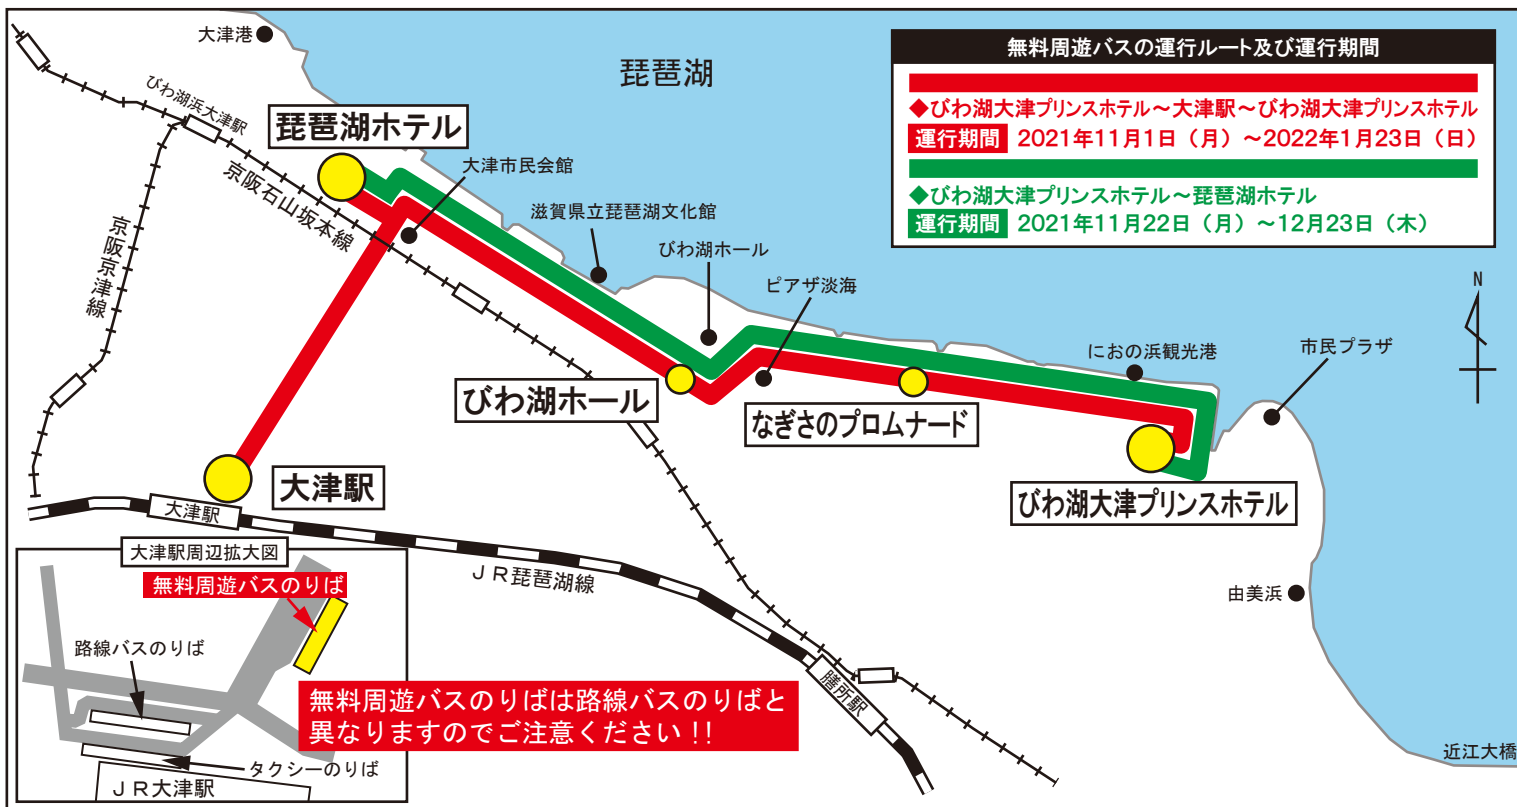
無料周遊バスの運行ルート及び運行期間

◆びわ湖大津プリンスホテル～大津駅～びわ湖大津プリンスホテル
運行期間 2021年11月1日（月）～2022年1月23日（日）

◆びわ湖大津プリンスホテル～琵琶湖ホテル
運行期間 2021年11月22日（月）～12月23日（木）

琵琶湖

大津港

びわ湖浜大津駅

琵琶湖ホテル

大津市民会館

京阪石山坂本線

京阪京津線

滋賀県立琵琶湖文化館

びわ湖ホール

ピアザ淡海

におの浜観光港

市民プラザ

N

びわ湖ホール

なぎさのプロムナード

びわ湖大津プリンスホテル

大津駅

大津駅

ＪＲ琵琶湖線

膳所駅

由美浜

近江大橋

大津駅周辺拡大図

無料周遊バスのりば

路線バスのりば

タクシーのりば

ＪＲ大津駅

無料周遊バスのりばは路線バスのりばと異なりますのでご注意ください!!